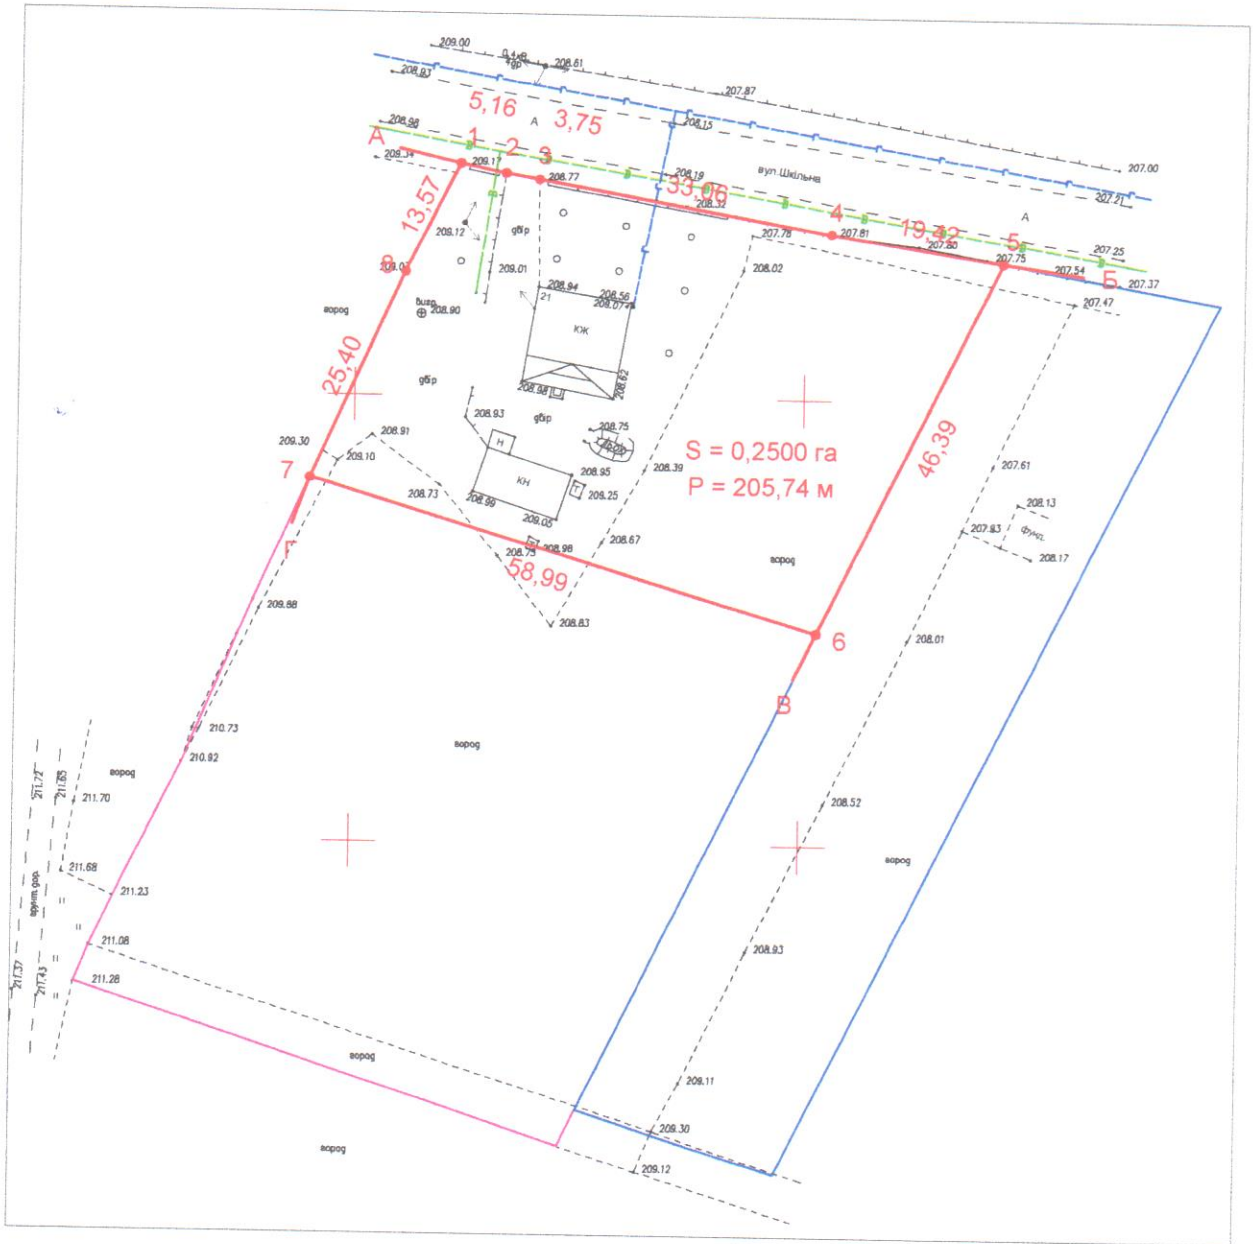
209.00
0,4кВ
6др
208.61
208.93
207.87
5,16
3,75
А
208.15
208.96
А
1
2
3
209.34
209.17
208.77
208.19
вул.Шкільна
207.00
33,06
208.32
207.21
13,57
208.12
gбр
207.78
4
208.81
19,42
207.80
А
5
207.75
207.25
208.02
207.54
Б
207.37
8
209.03
209.01
208.94
21
208.56
208.07
207.47
город
бигр.
208.90
КЖ
25,40
gбр
208.98
208.62
208.93
gбр
208.75
209.30
208.91
209.10
Н
S = 0,2500 га
P = 205,74 м
46,39
7
208.95
208.39
207.61
КН
208.73
208.99
Т
208.25
208.13
209.05
207.93
фунд.
А
208.73
208.96
208.67
208.17
58,99
город
209.88
208.83
6
208.01
В
210.73
город
210.92
211.72
211.83
город
211.70
208.52
211.68
город
211.23
ґрунт.дор.
211.08
208.93
211.37
211.43
211.28
город
209.11
209.30
город
209.12